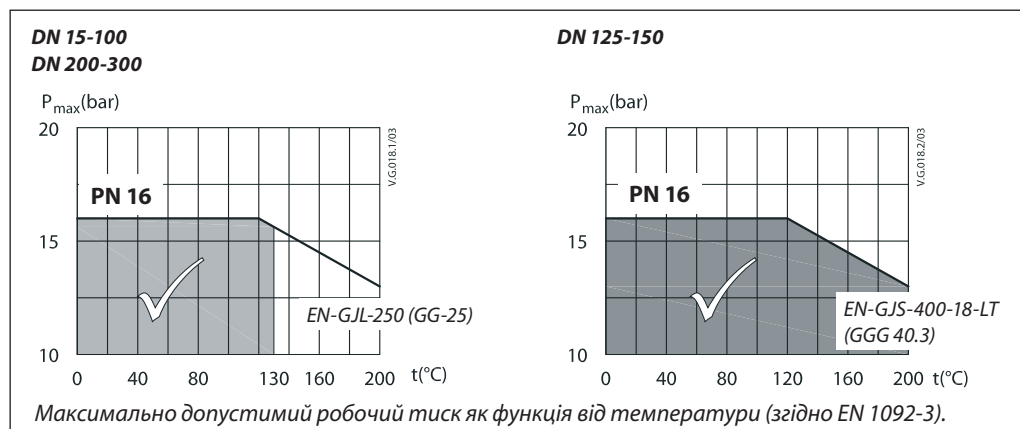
DN 15-100
DN 200-300

$P_{max}$(bar)
20
15
10
PN 16
V.G.018.1/03
EN-GJL-250 (GG-25)
0 40 80 130 160 200 t(°C)

DN 125-150

$P_{max}$(bar)
20
15
10
PN 16
V.G.018.2/03
EN-GJS-400-18-LT (GGG 40.3)
0 40 80 120 160 200 t(°C)

Максимально допустимий робочий тиск як функція від температури (згідно EN 1092-3).